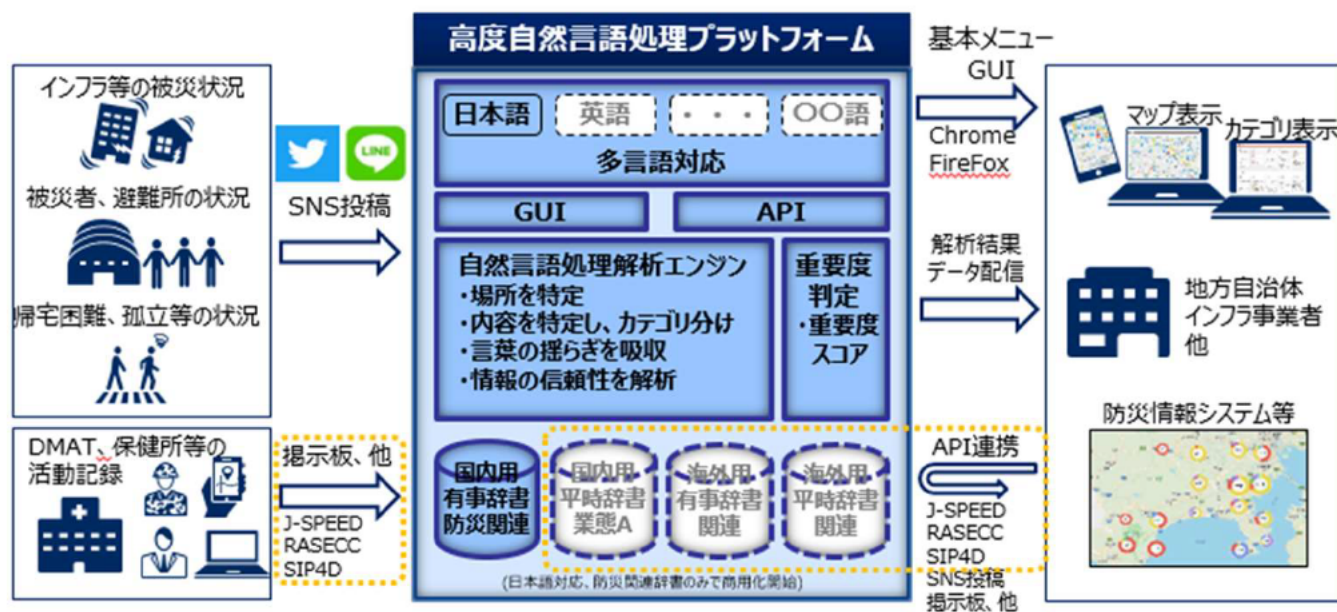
インフラ等の被災状況

被災者、避難所の状況

帰宅困難、孤立等の状況

DMAT、保健所等の活動記録

LINE

SNS投稿

掲示板、他

J-SPEED
RASECC
SIP4D

高度自然言語処理プラットフォーム

日本語　英語　・・・　〇〇語

多言語対応

GUI　API

自然言語処理解析エンジン
・場所を特定
・内容を特定し、カテゴリ分け
・言葉の揺らぎを吸収
・情報の信頼性を解析

重要度判定
・重要度スコア

国内用有事辞書防災関連

国内用平時辞書業態A

海外用有事辞書関連

海外用平時辞書関連

(日本語対応、防災関連辞書のみで商用化開始)

基本メニューGUI

Chrome
FireFox

解析結果データ配信

API連携

J-SPEED
RASECC
SIP4D
SNS投稿
掲示板、他

マップ表示　カテゴリ表示

地方自治体
インフラ事業者
他

防災情報システム等